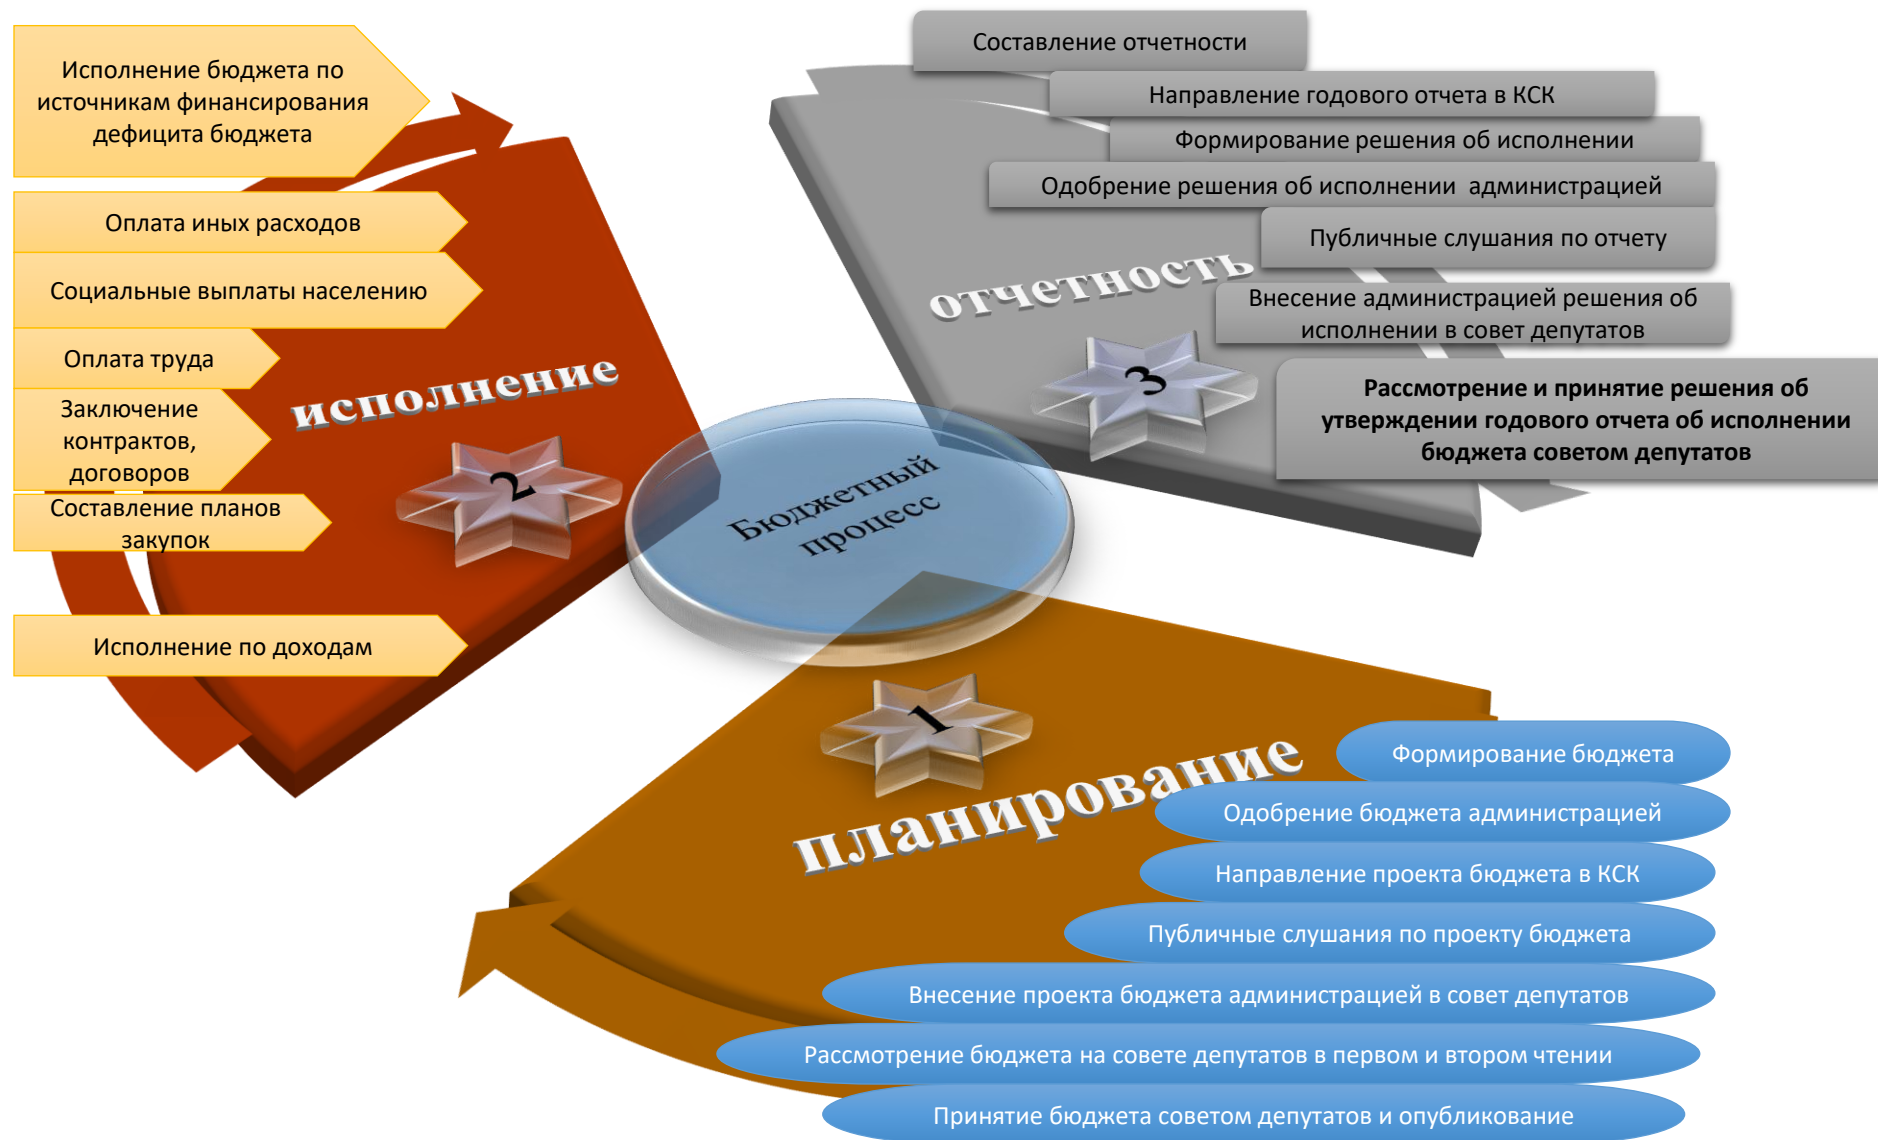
Исполнение бюджета по источникам финансирования дефицита бюджета

Оплата иных расходов

Социальные выплаты населению

Оплата труда

Заключение контрактов, договоров

Составление планов закупок

Исполнение по доходам

исполнение

2

Составление отчетности

Направление годового отчета в КСК

Формирование решения об исполнении

Одобрение решения об исполнении администрацией

Публичные слушания по отчету

отчетность

Внесение администрацией решения об исполнении в совет депутатов

3

Рассмотрение и принятие решения об утверждении годового отчета об исполнении бюджета советом депутатов

Бюджетный процесс

1

планирование

Формирование бюджета

Одобрение бюджета администрацией

Направление проекта бюджета в КСК

Публичные слушания по проекту бюджета

Внесение проекта бюджета администрацией в совет депутатов

Рассмотрение бюджета на совете депутатов в первом и втором чтении

Принятие бюджета советом депутатов и опубликование